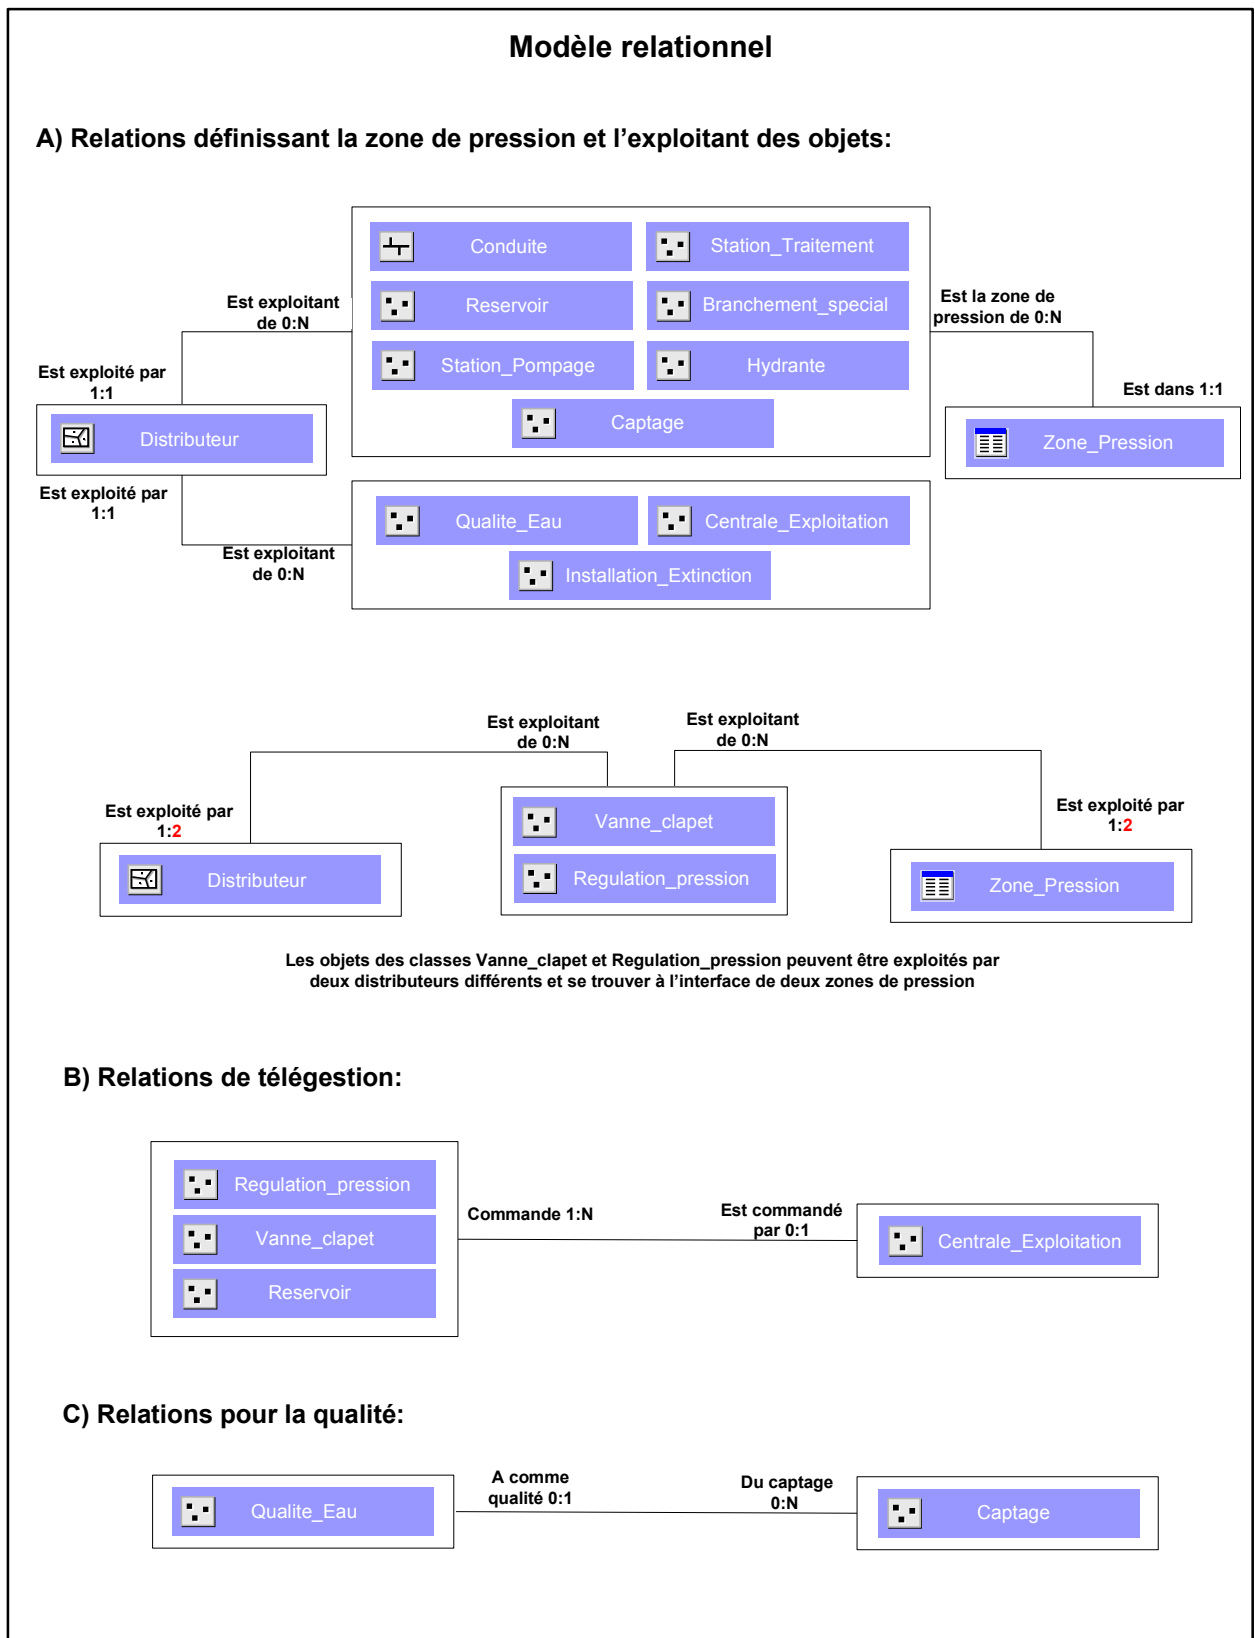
Modèle relationnel

A) Relations définissant la zone de pression et l'exploitant des objets:

Conduite

Station_Traitement

Reservoir

Branchement_special

Station_Pompage

Hydrante

Captage

Est exploitant de 0:N

Est exploité par 1:1

Distributeur

Est la zone de pression de 0:N

Est dans 1:1

Zone_Pression

Est exploité par 1:1

Est exploitant de 0:N

Qualite_Eau

Centrale_Exploitation

Installation_Extinction

Est exploitant de 0:N

Est exploitant de 0:N

Est exploité par 1:2

Vanne_clapet

Regulation_pression

Est exploité par 1:2

Distributeur

Zone_Pression

Les objets des classes Vanne_clapet et Regulation_pression peuvent être exploités par deux distributeurs différents et se trouver à l'interface de deux zones de pression

B) Relations de télégestion:

Regulation_pression

Vanne_clapet

Reservoir

Commande 1:N

Est commandé par 0:1

Centrale_Exploitation

C) Relations pour la qualité:

Qualite_Eau

A comme qualité 0:1

Du captage 0:N

Captage